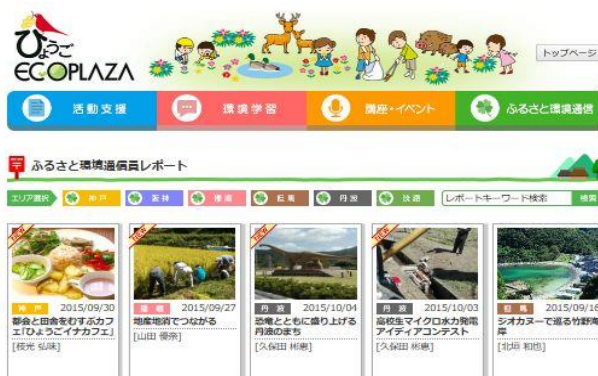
ひょうご
ECOPLAZA

トップページ

活動支援

環境学習

講座・イベント

ふるさと環境通信

ふるさと環境通信員レポート

エリア選択

神戸

阪神

播磨

但馬

丹波

淡路

レポートキーワード検索

検索

NEW

神戸

2015/09/30

都会と田舎をむすぶカフェ「ひょうごイナカフェ」

[桜光 弘珠]

NEW

播磨

2015/09/27

稲作地帯でつながる

[山田 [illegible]]

NEW

丹波

2015/10/04

恐竜とともに盛り上げる丹波のまち

[久保田 彬恵]

NEW

丹波

2015/10/03

高校生マイクロ水力発電アイディアコンテスト

[久保田 彬恵]

但馬

2015/09/16

シオカヌーで巡る竹野海岸

[北垣 和也]